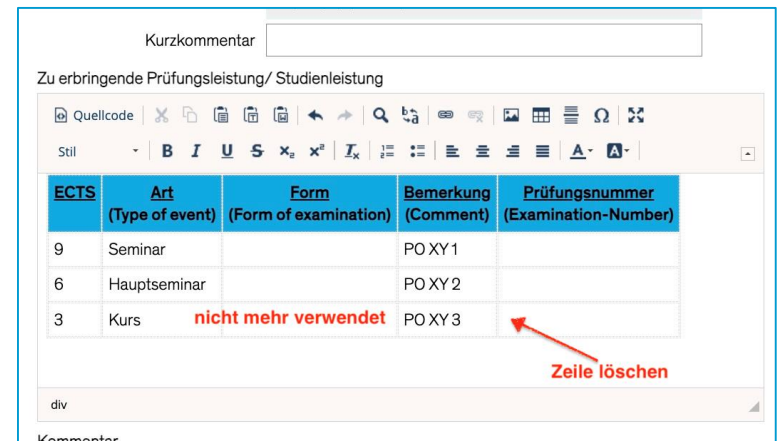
Kurzkommentar

Zu erbringende Prüfungsleistung/ Studienleistung

Quellcode

Stil

| ECTS | Art (Type of event) | Form (Form of examination) | Bemerkung (Comment) | Prüfungsnummer (Examination-Number) |
|---|---|---|---|---|
| 9 | Seminar | | PO XY 1 | |
| 6 | Hauptseminar | | PO XY 2 | |
| 3 | Kurs | nicht mehr verwendet | PO XY 3 | |

Zeile löschen

div

Kommentar